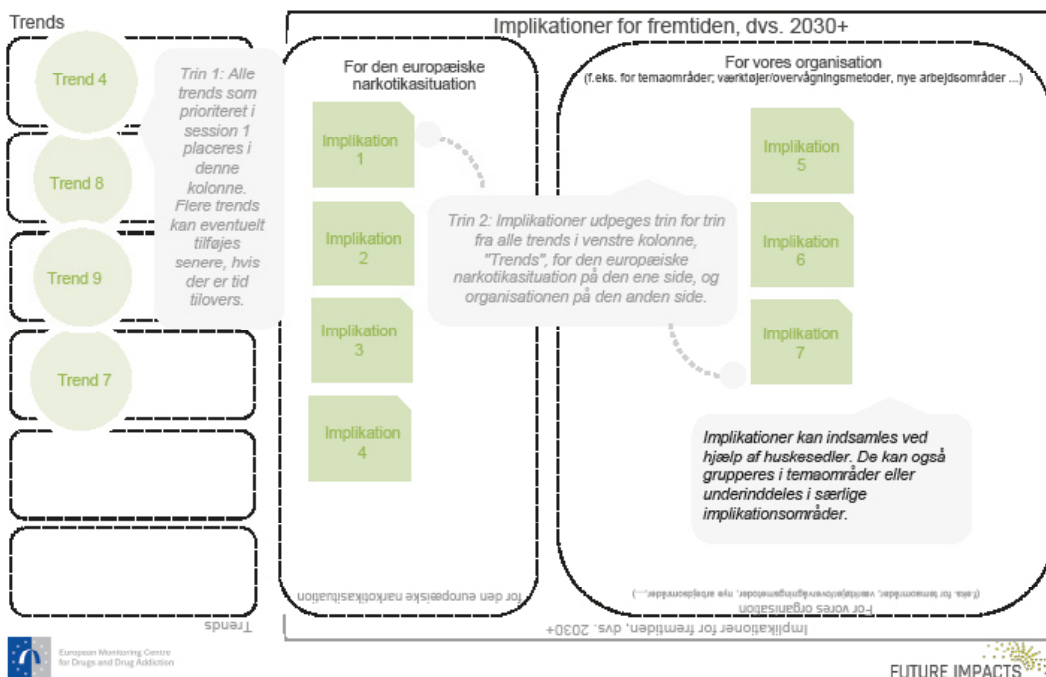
Trends

Trend 4

Trend 8

Trend 9

Trend 7

Trin 1: Alle trends som prioriteret i session 1 placeres i denne kolonne. Flere trends kan eventuelt tilføjes senere, hvis der er tid tilovers.

Implikationer for fremtiden, dvs. 2030+

For den europæiske narkotikasituation

Implikation 1

Implikation 2

Implikation 3

Implikation 4

For vores organisation
(f.eks. for temaområder; værktøjer/overvågningsmetoder, nye arbejdsområder ...)

Implikation 5

Implikation 6

Implikation 7

Trin 2: Implikationer udpeges trin for trin fra alle trends i venstre kolonne, "Trends", for den europæiske narkotikasituation på den ene side, og organisationen på den anden side.

Implikationer kan indsamles ved hjælp af huskesedler. De kan også grupperes i temaområder eller underinddeles i særlige implikationsområder.

For den europæiske narkotikasituation

For vores organisation
(f.eks. for temaområder, værktøjer/overvågningsmetoder, nye arbejdsområder ...)

Implikationer for fremtiden, dvs. 2030+

Trends

European Monitoring Centre for Drugs and Drug Addiction

FUTURE IMPACTS